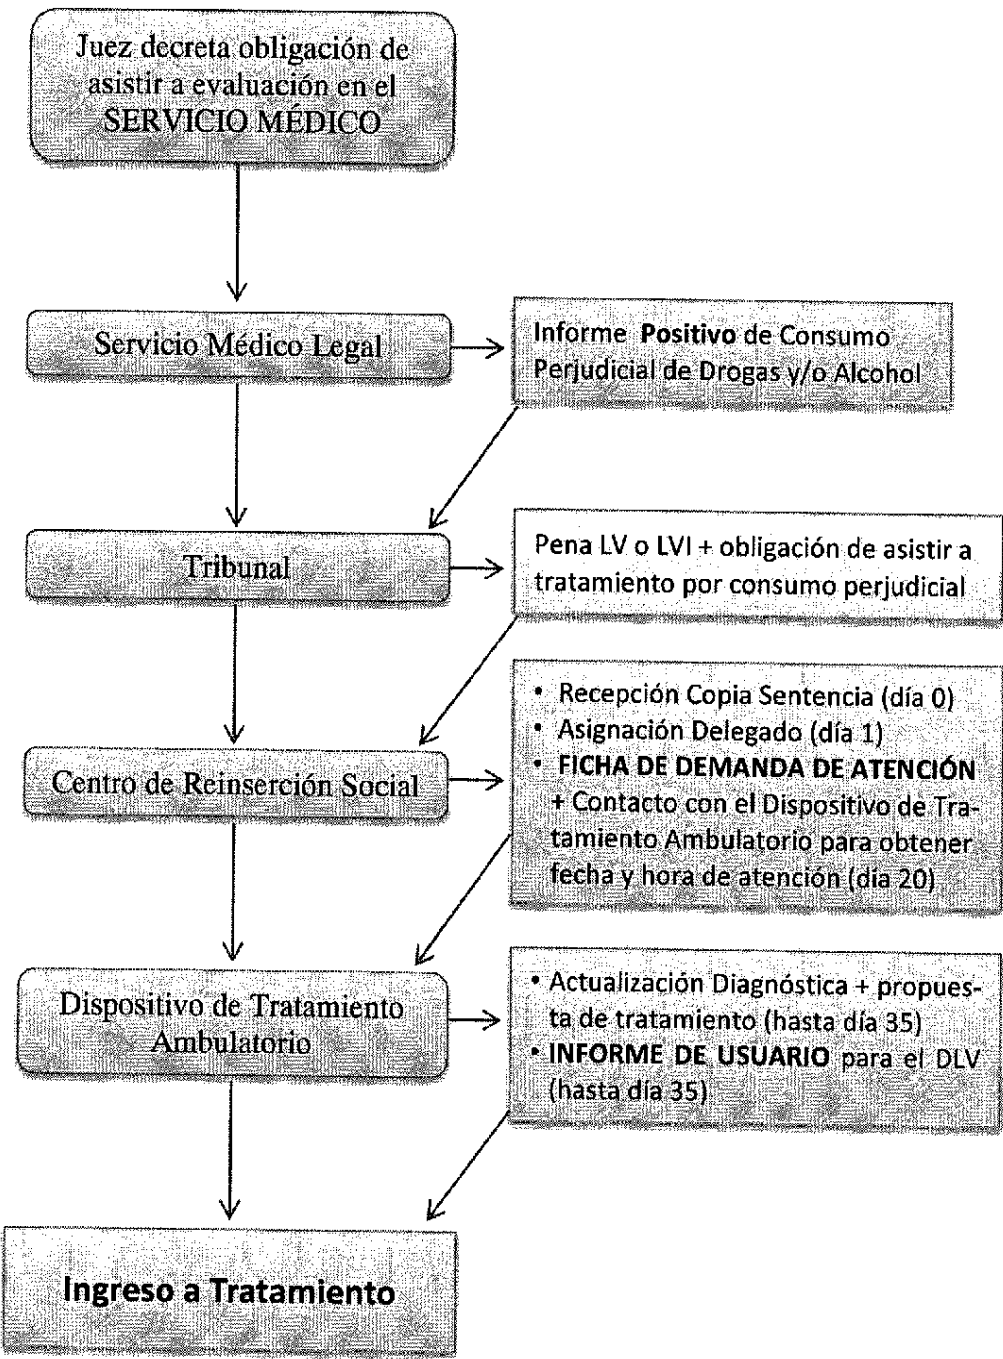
Juez decreta obligación de asistir a evaluación en el SERVICIO MÉDICO

Servicio Médico Legal

Informe Positivo de Consumo Perjudicial de Drogas y/o Alcohol

Tribunal

Pena LV o LVI + obligación de asistir a tratamiento por consumo perjudicial

Centro de Reinserción Social

• Recepción Copia Sentencia (día 0)
• Asignación Delegado (día 1)
• FICHA DE DEMANDA DE ATENCIÓN + Contacto con el Dispositivo de Tratamiento Ambulatorio para obtener fecha y hora de atención (día 20)

Dispositivo de Tratamiento Ambulatorio

• Actualización Diagnóstica + propuesta de tratamiento (hasta día 35)
• INFORME DE USUARIO para el DLV (hasta día 35)

Ingreso a Tratamiento